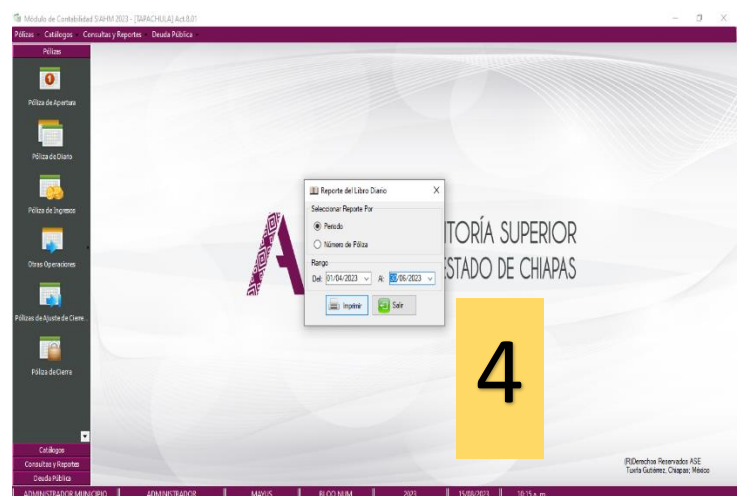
Módulo de Contabilidad SIAHM 2023 - [TAPACHULA] Act.8.01

Pólizas Catálogos Consultas y Reportes Deuda Pública

Pólizas

Póliza de Apertura

Póliza de Diario

Póliza de Ingresos

Otras Operaciones

Pólizas de Ajuste de Cierre...

Póliza de Cierre

Catálogos
Consultas y Reportes
Deuda Pública

Reporte del Libro Diario

Seleccionar Reporte Por

Periodo

Número de Póliza

Rango

Del: 01/04/2023 Al: 30/06/2023

Imprimir

Salir

TORÍA SUPERIOR
STADO DE CHIAPAS

4

(R)Derechos Reservados ASE
Tuxtla Gutiérrez, Chiapas; México

ADMINISTRADOR MUNICIPIO | ADMINISTRADOR | MAYUS | BLOQ NUM | 2023 | 15/08/2023 | 10:15 a. m.